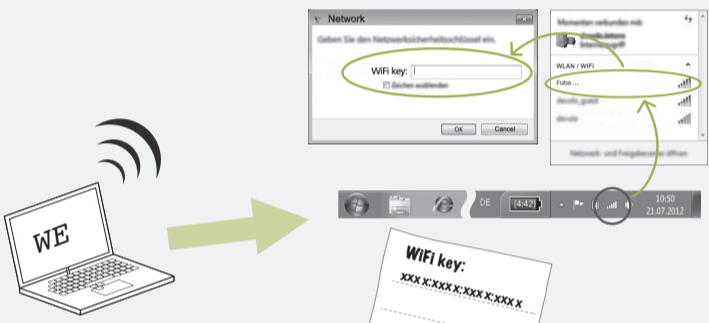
Network

Geben Sie den Netzwerksicherheitsschlüssel ein.

WiFi key:

Zeichen ausblenden

OK

Cancel

Momentan verbunden mit:

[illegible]

WLAN / WIFI

Fube ...

devolo_guest

devolo

Netzwerk- und Freigabecenter öffnen

DE

(4:42)

10:50

21.07.2012

WE

WiFi key:

XXXX:XXXX:XXXX:XXXX:XXXX